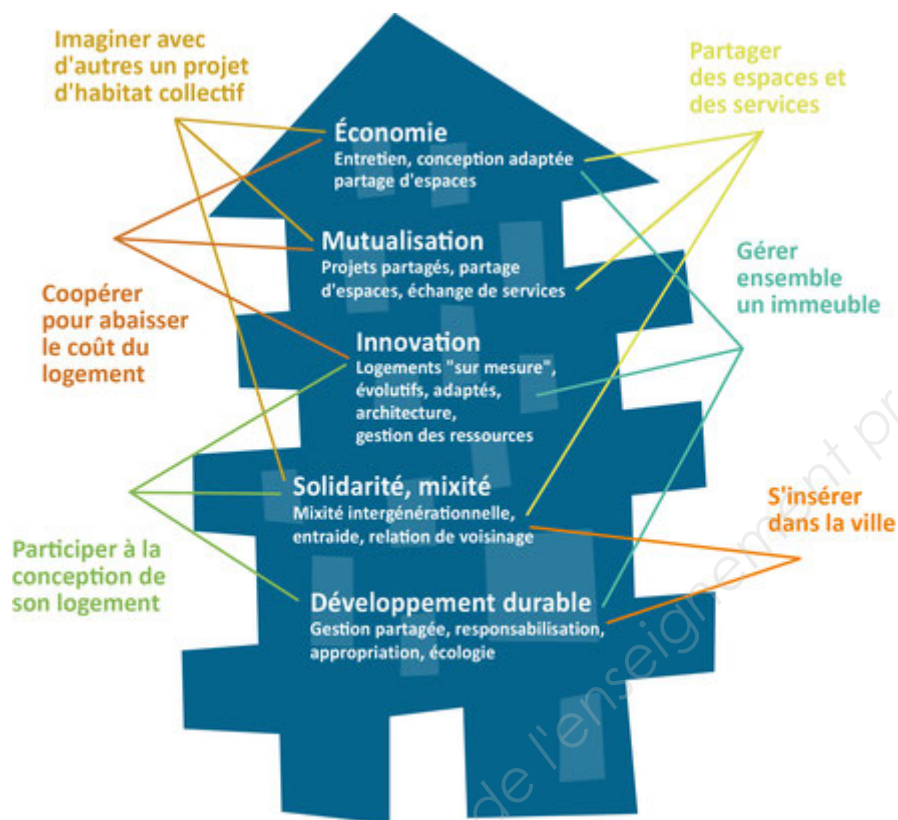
Imaginer avec d'autres un projet d'habitat collectif

Partager des espaces et des services

Économie
Entretien, conception adaptée partage d'espaces

Mutualisation
Projets partagés, partage d'espaces, échange de services

Gérer ensemble un immeuble

Coopérer pour abaisser le coût du logement

Innovation
Logements "sur mesure", évolutifs, adaptés, architecture, gestion des ressources

Solidarité, mixité
Mixité intergénérationnelle, entraide, relation de voisinage

S'insérer dans la ville

Participer à la conception de son logement

Développement durable
Gestion partagée, responsabilisation, appropriation, écologie

de l'enseignement pr